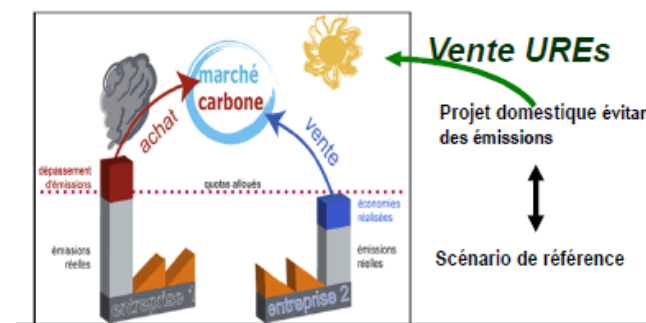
Vente UREs

marché carbone

achat

vente

Projet domestique évitan des émissions

dépassement d'émissions

quotas alloués

économies réalisées

émissions réelles

émissions réelles

Scénario de référence

entreprise 1

entreprise 2